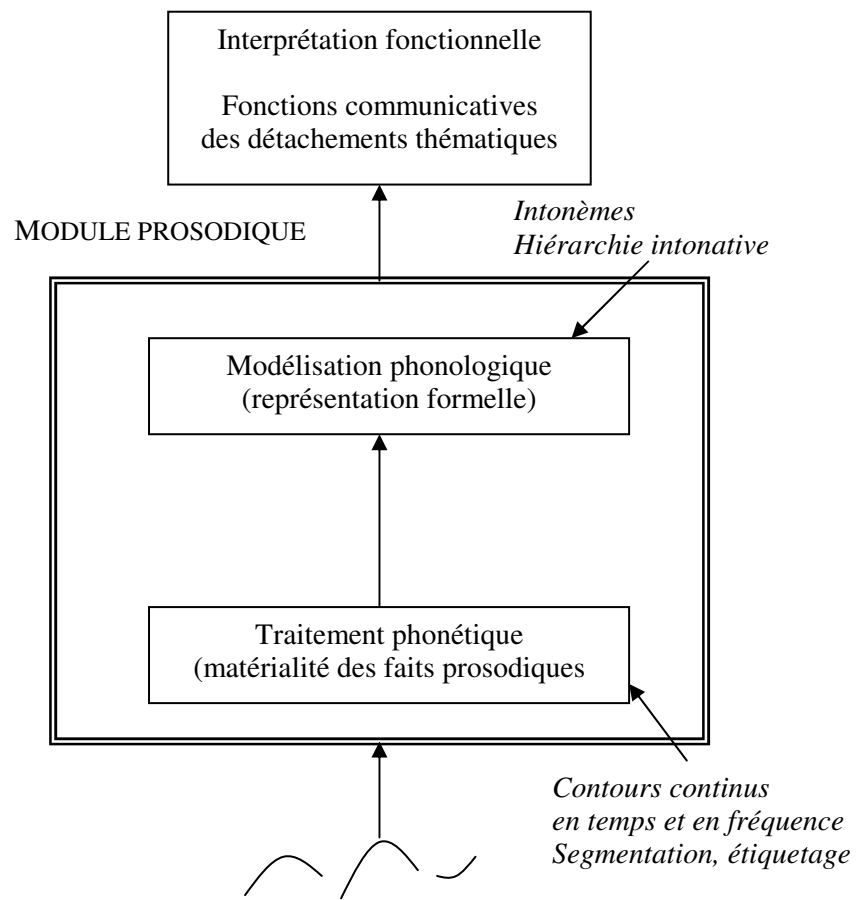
Interprétation fonctionnelle

Fonctions communicatives des détachements thématiques

MODULE PROSODIQUE

Intonèmes
Hiérarchie intonative

Modélisation phonologique
(représentation formelle)

Traitement phonétique
(matérialité des faits prosodiques

Contours continus
en temps et en fréquence
Segmentation, étiquetage